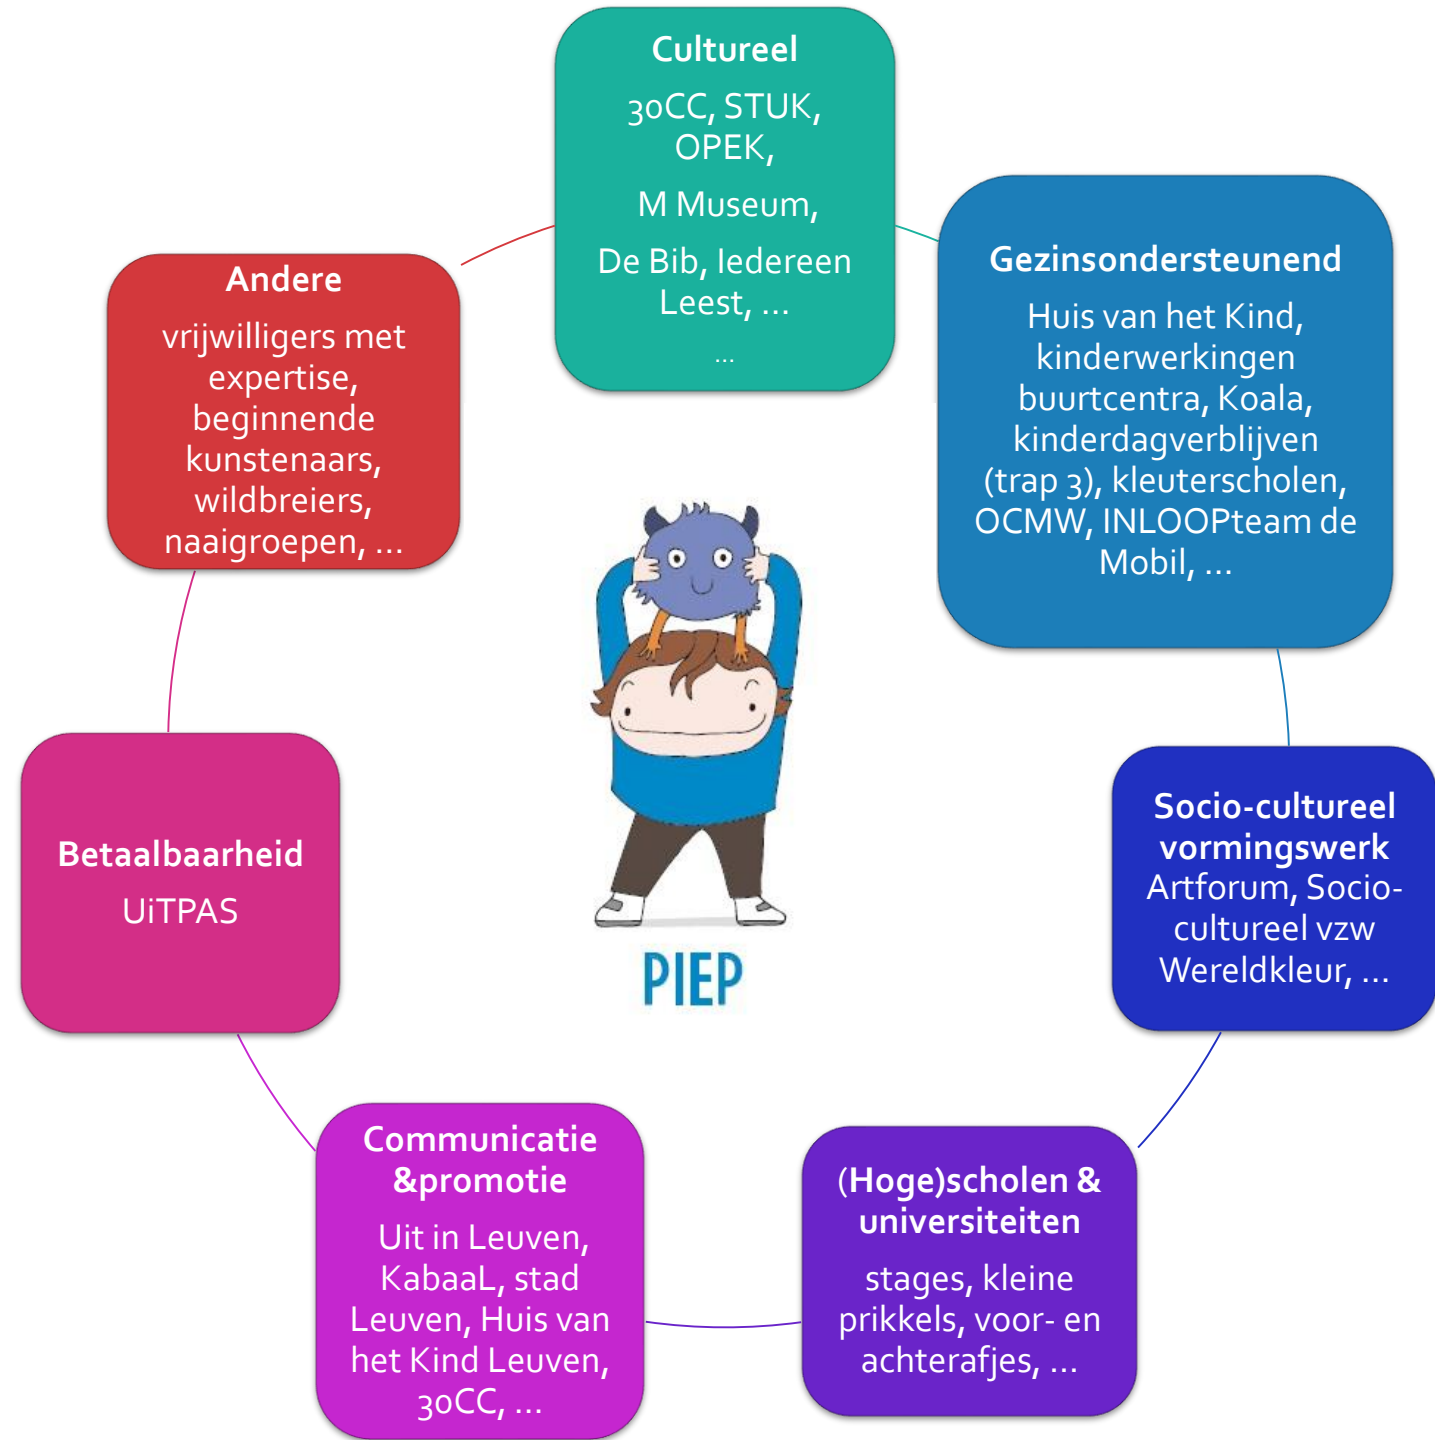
Cultureel

30CC, STUK, OPEK,

M Museum,

De Bib, Iedereen Leest, …

…

Gezinsondersteunend

Huis van het Kind, kinderwerkingen buurtcentra, Koala, kinderdagverblijven (trap 3), kleuterscholen, OCMW, INLOOPteam de Mobil, …

Socio-cultureel vormingswerk
Artforum, Socio-cultureel vzw Wereldkleur, …

(Hoge)scholen & universiteiten

stages, kleine prikkels, voor- en achterafjes, …

Communicatie &promotie

Uit in Leuven, KabaaL, stad Leuven, Huis van het Kind Leuven, 30CC, …

Betaalbaarheid

UiTPAS

Andere

vrijwilligers met expertise, beginnende kunstenaars, wildbreiers, naaigroepen, …

PIEP